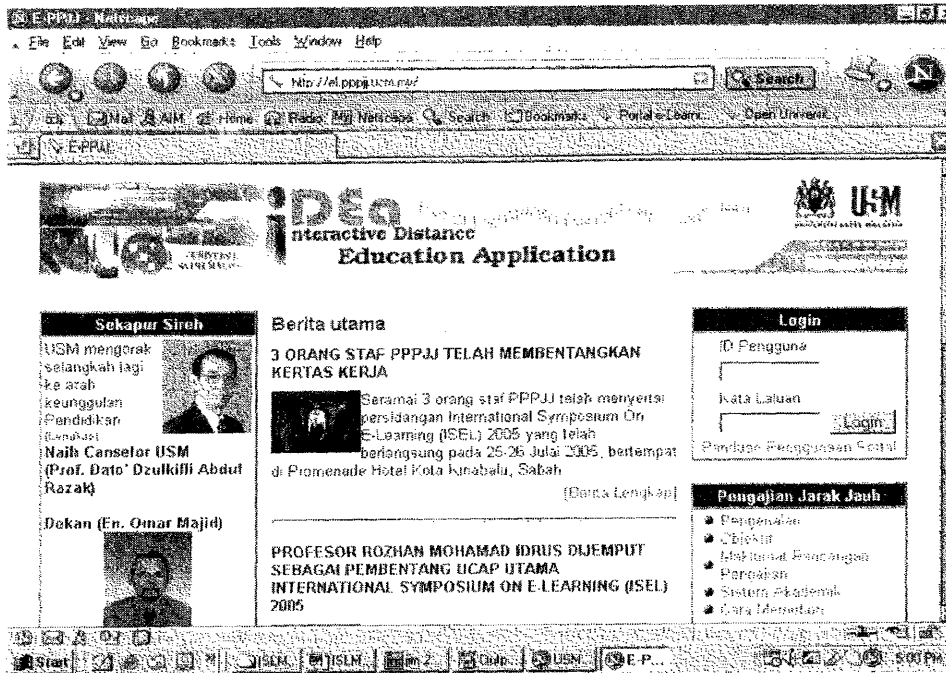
E-PPPJJ - Netscape
File Edit View Go Bookmarks Tools Window Help
http://el.pppjj.usm.my/
Search
Mail AIM Home Radio My Netscape Search Bookmarks Portal e-Learni... Open Universit...
E-PPJJ

iDEa
nteractive Distance
Education Application
USM

Sekapur Sireh
USM mengorak selangkah lagi ke arah keunggulan Pendidikan
[Lengkap]
Naib Canselor USM (Prof. Dato' Dzulkifli Abdul Razak)

Dekan (En. Omar Majid)

Berita utama
3 ORANG STAF PPPJJ TELAH MEMBENTANGKAN KERTAS KERJA
Seramai 3 orang staf PPPJJ telah menyertai persidangan International Symposium On E-Learning (ISEL) 2005 yang telah berlangsung pada 25-26 Julai 2005, bertempat di Promenade Hotel Kota Kinabalu, Sabah
[Berita Lengkap]

PROFESOR ROZHAN MOHAMAD IDRUS DIJEMPUT SEBAGAI PEMBENTANG UCAP UTAMA INTERNATIONAL SYMPOSIUM ON E-LEARNING (ISEL) 2005

Login
ID Pengguna
Kata Laluan
Login
Panduan Penggunaan Portal

Pengajian Jarak Jauh
Pengenalan
Objektif
Maklumat Pencangan
Peraturan
Sistem Akademik
Cara Memohon

Start ISLM ISLM 2 Outlo... USM E-P... 5:00 PM